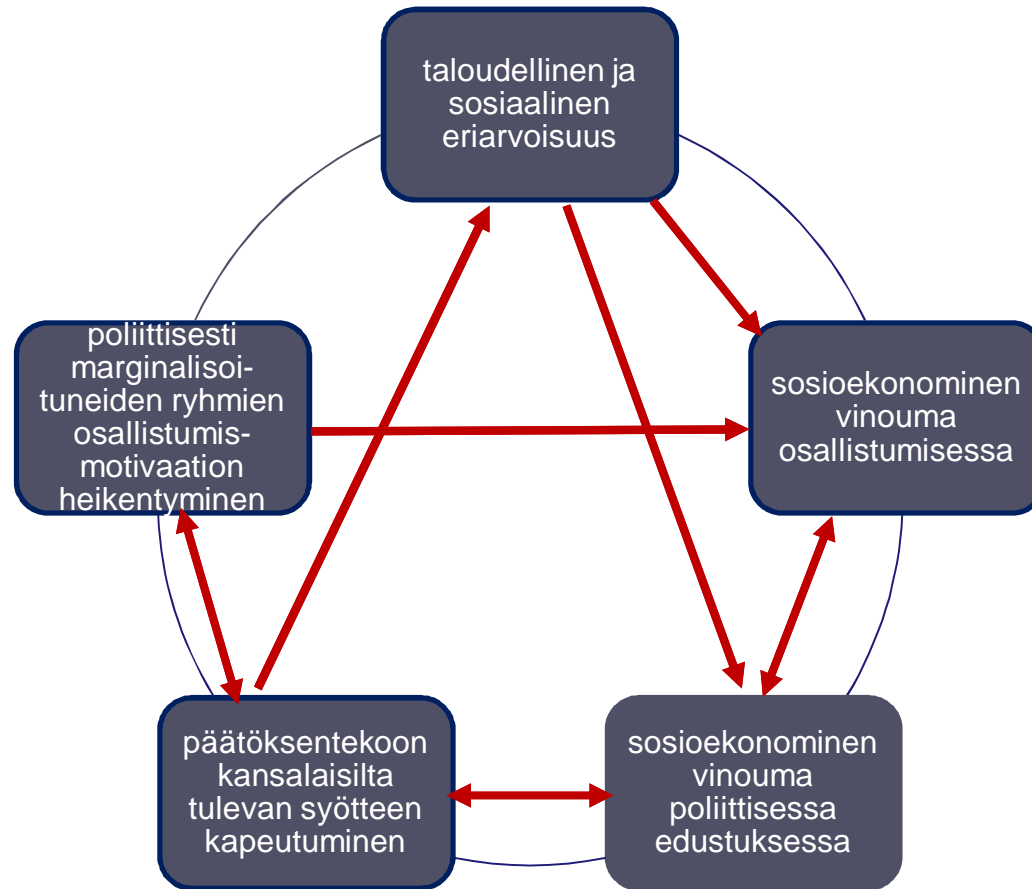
taloudellinen ja sosiaalinen eriarvoisuus

poliittisesti marginalisoituneiden ryhmien osallistumismotivaation heikentyminen

sosioekonominen vinouma osallistumisessa

päätöksentekoon kansalaisilta tulevan syötteen kapeutuminen

sosioekonominen vinouma poliittisessa edustuksessa